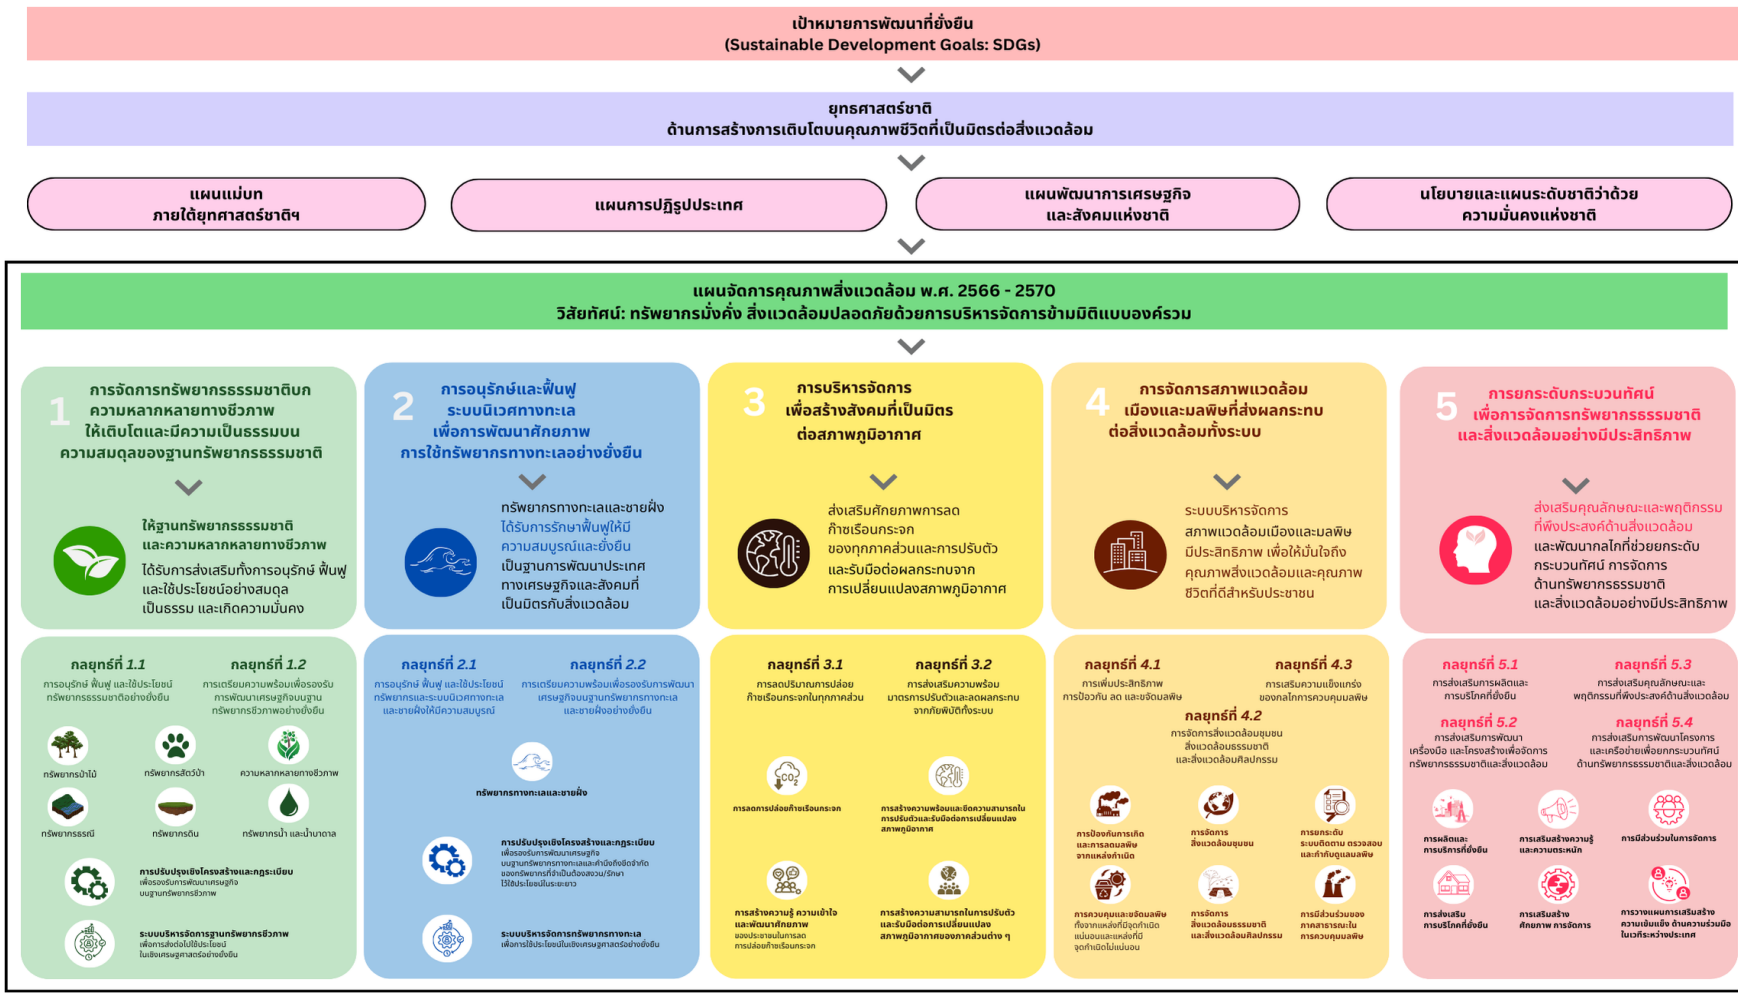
เป้าหมายการพัฒนาที่ยั่งยืน
(Sustainable Development Goals: SDGs)

ยุทธศาสตร์ชาติ
ด้านการสร้างการเติบโตบนคุณภาพชีวิตที่เป็นมิตรต่อสิ่งแวดล้อม

แผนแม่บท ภายใต้ยุทธศาสตร์ชาติฯ

แผนการปฏิรูปประเทศ

แผนพัฒนาการเศรษฐกิจ และสังคมแห่งชาติ

นโยบายและแผนระดับชาติว่าด้วย ความมั่นคงแห่งชาติ

แผนจัดการคุณภาพสิ่งแวดล้อม พ.ศ. 2566 - 2570
วิสัยทัศน์: ทรัพยากรมั่งคั่ง สิ่งแวดล้อมปลอดภัยด้วยการบริหารจัดการข้ามมิติแบบองค์รวม

1 การจัดการทรัพยากรธรรมชาติบนความหลากหลายทางชีวภาพ ให้เติบโตและมีความเป็นธรรมบนความสมดุลของฐานทรัพยากรธรรมชาติ

ให้ฐานทรัพยากรธรรมชาติ และความหลากหลายทางชีวภาพ ได้รับการส่งเสริมทั้งการอนุรักษ์ ฟื้นฟู และใช้ประโยชน์อย่างสมดุล เป็นธรรม และเกิดความมั่นคง

2 การอนุรักษ์และฟื้นฟูระบบนิเวศทางทะเล เพื่อการพัฒนาศักยภาพการใช้ทรัพยากรทางทะเลอย่างยั่งยืน

ทรัพยากรทางทะเลและชายฝั่ง ได้รับการรักษาฟื้นฟูให้มีความสมบูรณ์และยั่งยืน เป็นฐานการพัฒนาประเทศทางเศรษฐกิจและสังคมที่เป็นมิตรกับสิ่งแวดล้อม

3 การบริหารจัดการเพื่อสร้างสังคมที่เป็นมิตรต่อสภาพภูมิอากาศ

ส่งเสริมศักยภาพการลดก๊าซเรือนกระจกของทุกภาคส่วนและการปรับตัวและรับมือต่อผลกระทบจากการเปลี่ยนแปลงสภาพภูมิอากาศ

4 การจัดการสภาพแวดล้อมเมืองและมลพิษที่ส่งผลกระทบต่อสิ่งแวดล้อมทั้งระบบ

ระบบบริหารจัดการสภาพแวดล้อมเมืองและมลพิษมีประสิทธิภาพ เพื่อให้มั่นใจถึงคุณภาพสิ่งแวดล้อมและคุณภาพชีวิตที่ดีสำหรับประชาชน

5 การยกระดับกระบวนทัศน์เพื่อการจัดการทรัพยากรธรรมชาติและสิ่งแวดล้อมอย่างมีประสิทธิภาพ

ส่งเสริมคุณลักษณะและพฤติกรรมที่พึงประสงค์ด้านสิ่งแวดล้อม และพัฒนากลไกที่ช่วยยกระดับกระบวนทัศน์ การจัดการด้านทรัพยากรธรรมชาติและสิ่งแวดล้อมอย่างมีประสิทธิภาพ

กลยุทธ์ที่ 1.1 การอนุรักษ์ ฟื้นฟู และใช้ประโยชน์ทรัพยากรธรรมชาติอย่างยั่งยืน
กลยุทธ์ที่ 1.2 การเตรียมความพร้อมเพื่อรองรับการพัฒนาเศรษฐกิจบนฐานทรัพยากรชีวภาพอย่างยั่งยืน
ทรัพยากรป่าไม้ ทรัพยากรสัตว์ป่า ความหลากหลายทางชีวภาพ ทรัพยากรธรณี ทรัพยากรดิน ทรัพยากรน้ำ และน้ำบาดาล
การปรับปรุงเชิงโครงสร้างและกฎระเบียบ เพื่อรองรับการพัฒนาเศรษฐกิจบนฐานทรัพยากรชีวภาพ
ระบบบริหารจัดการฐานทรัพยากรชีวภาพ เพื่อการส่งต่อไปใช้ประโยชน์ในเชิงเศรษฐศาสตร์อย่างยั่งยืน

กลยุทธ์ที่ 2.1 การอนุรักษ์ ฟื้นฟู และใช้ประโยชน์ทรัพยากรและระบบนิเวศทางทะเลและชายฝั่งให้มีความสมบูรณ์
กลยุทธ์ที่ 2.2 การเตรียมความพร้อมเพื่อรองรับการพัฒนาเศรษฐกิจบนฐานทรัพยากรทางทะเลและชายฝั่งอย่างยั่งยืน
ทรัพยากรทางทะเลและชายฝั่ง
การปรับปรุงเชิงโครงสร้างและกฎระเบียบ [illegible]
ระบบบริหารจัดการทรัพยากรทางทะเล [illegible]

กลยุทธ์ที่ 3.1 การลดปริมาณการปล่อยก๊าซเรือนกระจกในทุกภาคส่วน
กลยุทธ์ที่ 3.2 การส่งเสริมความพร้อมมาตรการปรับตัวและลดผลกระทบจากภัยพิบัติทั้งระบบ
การลดการปล่อยก๊าซเรือนกระจก
การสร้างความพร้อมและขีดความสามารถในการปรับตัวและรับมือต่อการเปลี่ยนแปลงสภาพภูมิอากาศ
การสร้างความรู้ ความเข้าใจ และพัฒนาศักยภาพ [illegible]
การสร้างความสามารถในการปรับตัว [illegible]

กลยุทธ์ที่ 4.1 การเพิ่มประสิทธิภาพการป้องกัน ลด และขจัดมลพิษ
กลยุทธ์ที่ 4.2 การจัดการสิ่งแวดล้อมชุมชน สิ่งแวดล้อมธรรมชาติ และสิ่งแวดล้อมศิลปกรรม
กลยุทธ์ที่ 4.3 การเสริมความเข้มแข็งของกลไกการควบคุมมลพิษ
การป้องกันการเกิดและการลดมลพิษจากแหล่งกำเนิด
การจัดการสิ่งแวดล้อมชุมชน
การยกระดับระบบติดตาม ตรวจสอบ และกำกับดูแลมลพิษ
การควบคุมและขจัดมลพิษ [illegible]
การจัดการสิ่งแวดล้อมธรรมชาติและสิ่งแวดล้อมศิลปกรรม
การมีส่วนร่วมของภาคสาธารณะในการควบคุมมลพิษ

กลยุทธ์ที่ 5.1 การส่งเสริมการผลิตและการบริโภคที่ยั่งยืน
กลยุทธ์ที่ 5.2 การส่งเสริมการพัฒนาเครื่องมือ และโครงสร้างเพื่อจัดการทรัพยากรธรรมชาติและสิ่งแวดล้อม
กลยุทธ์ที่ 5.3 การส่งเสริมคุณลักษณะและพฤติกรรมที่พึงประสงค์ด้านสิ่งแวดล้อม
กลยุทธ์ที่ 5.4 การส่งเสริมการพัฒนาโครงการและเครือข่ายเพื่อยกระดับกระบวนทัศน์ด้านทรัพยากรธรรมชาติและสิ่งแวดล้อม
การผลิตและการบริโภคที่ยั่งยืน
การเสริมสร้างความรู้และความตระหนัก
การมีส่วนร่วมในการจัดการ
การส่งเสริมการบริโภคที่ยั่งยืน
การเสริมสร้างศักยภาพ การจัดการ
การวางแผนการเสริมสร้างความเข้มแข็ง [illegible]